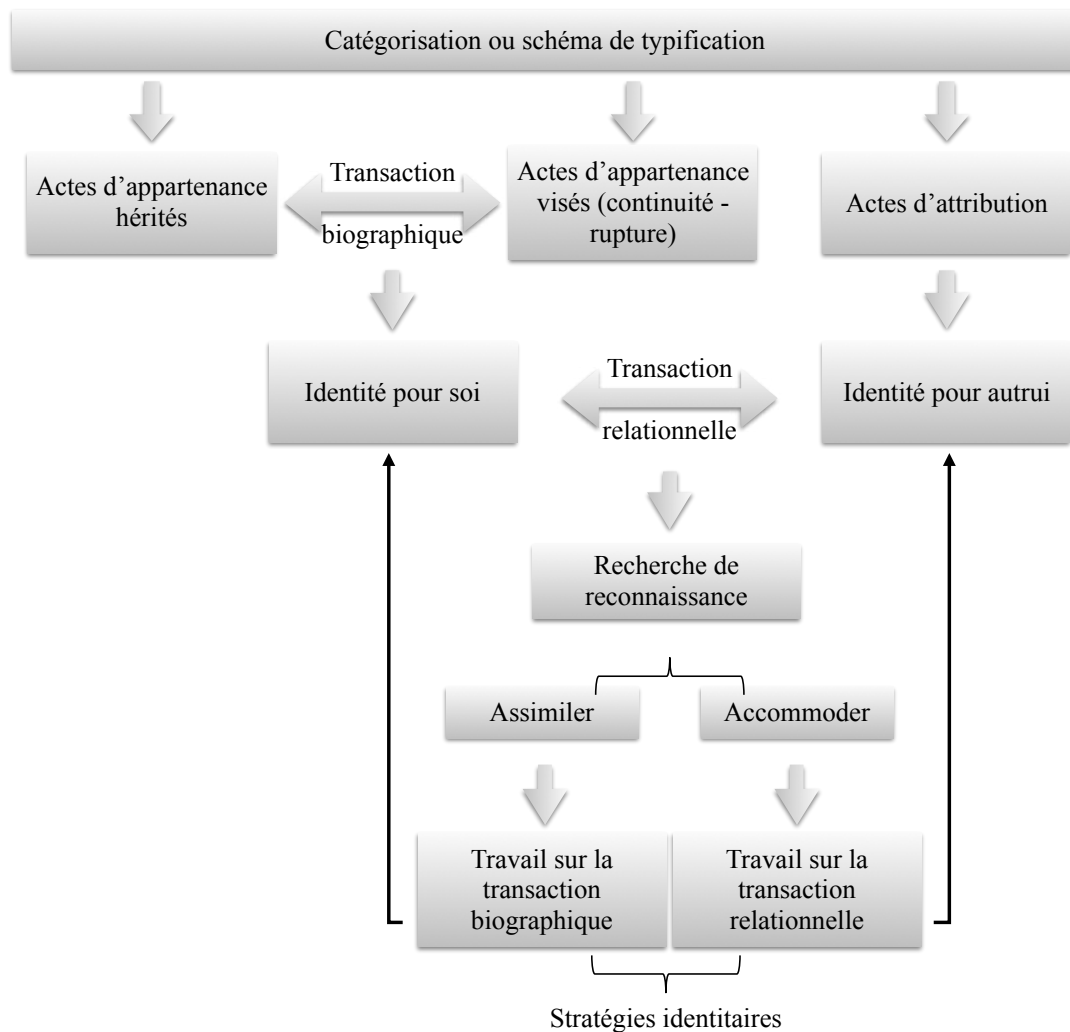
Catégorisation ou schéma de typification

Actes d'appartenance hérités

Transaction biographique

Actes d'appartenance visés (continuité - rupture)

Actes d'attribution

Identité pour soi

Transaction relationnelle

Identité pour autrui

Recherche de reconnaissance

Assimiler

Accommoder

Travail sur la transaction biographique

Travail sur la transaction relationnelle

Stratégies identitaires